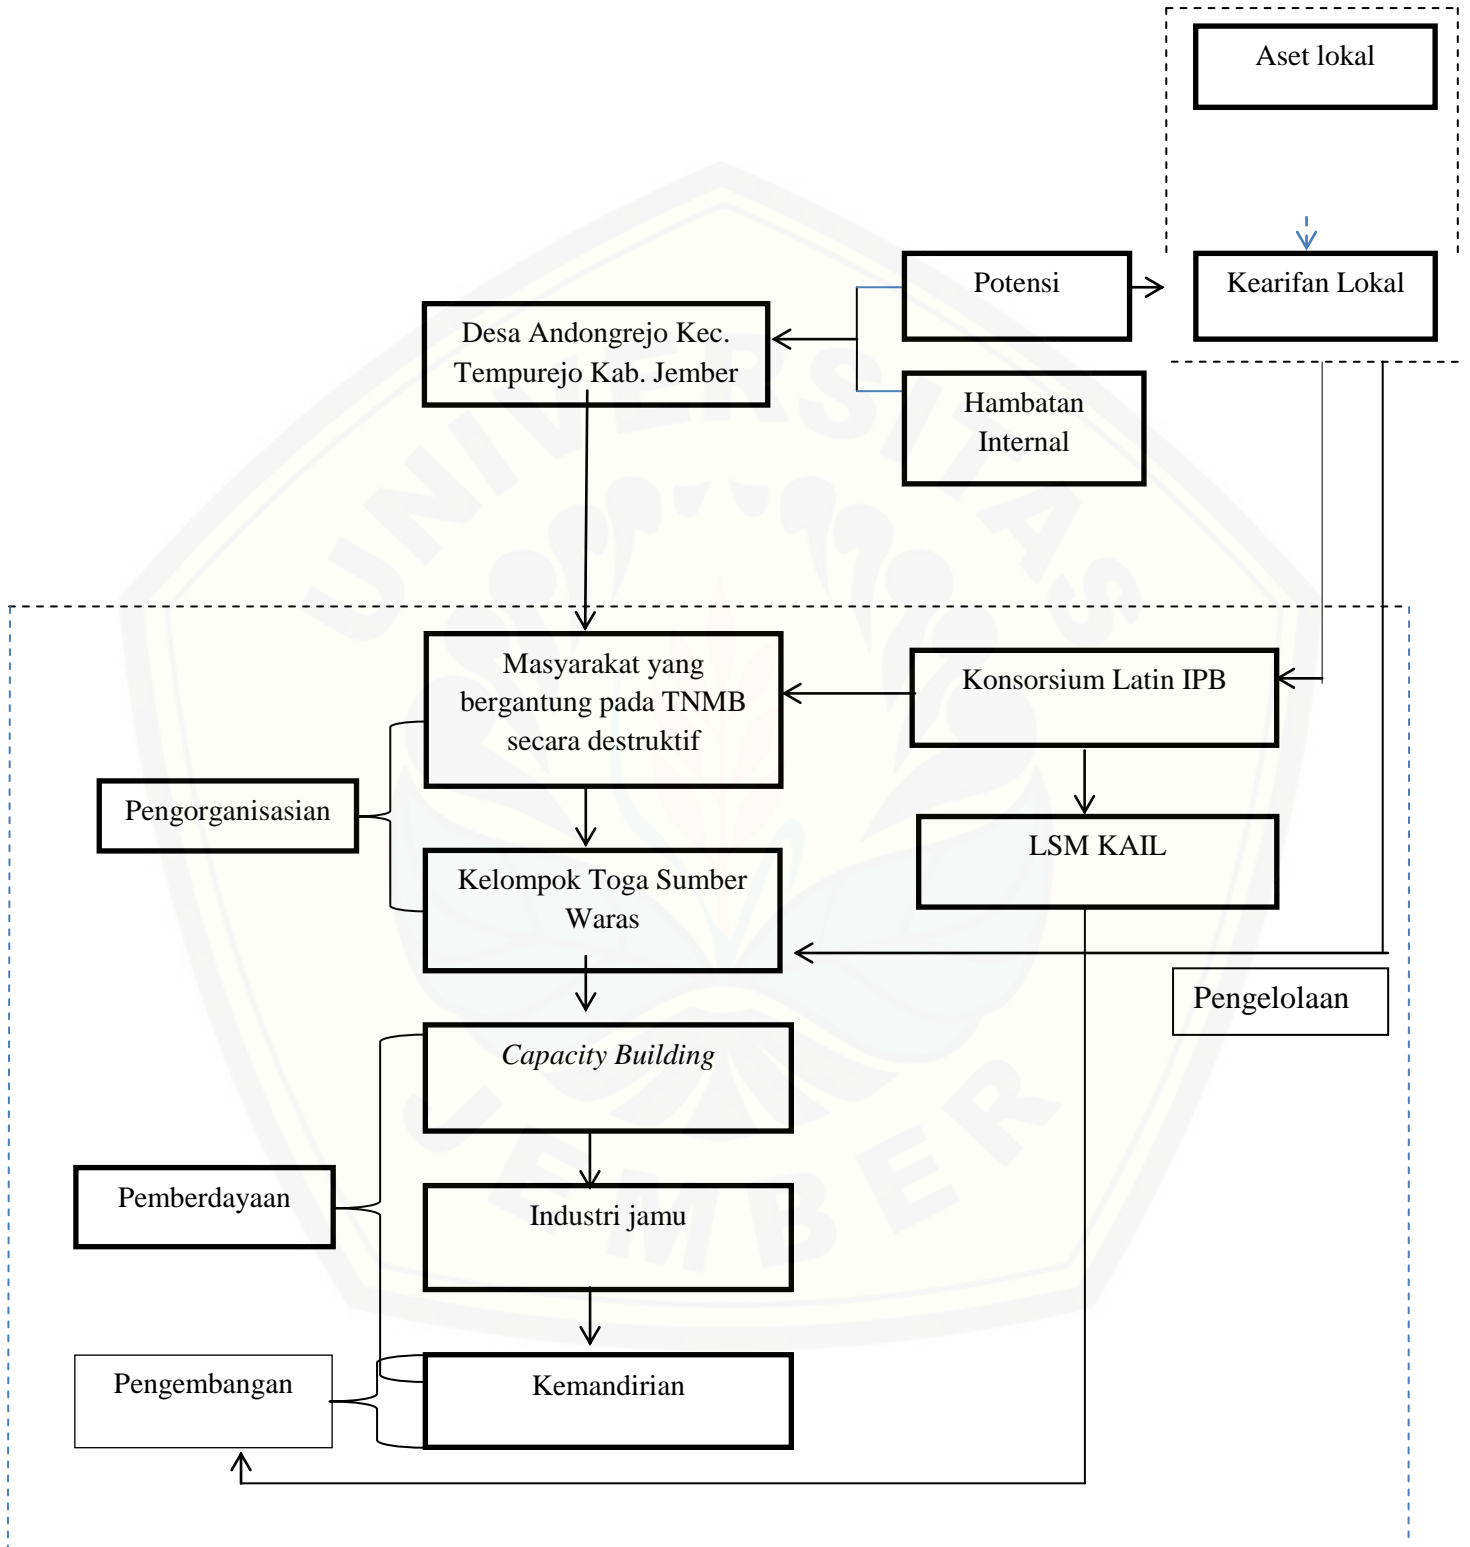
Aset lokal

Potensi

Kearifan Lokal

Desa Andongrejo Kec. Tempurejo Kab. Jember

Hambatan Internal

Masyarakat yang bergantung pada TNMB secara destruktif

Konsorsium Latin IPB

Pengorganisasian

LSM KAIL

Kelompok Toga Sumber Waras

Pengelolaan

Capacity Building

Pemberdayaan

Industri jamu

Pengembangan

Kemandirian